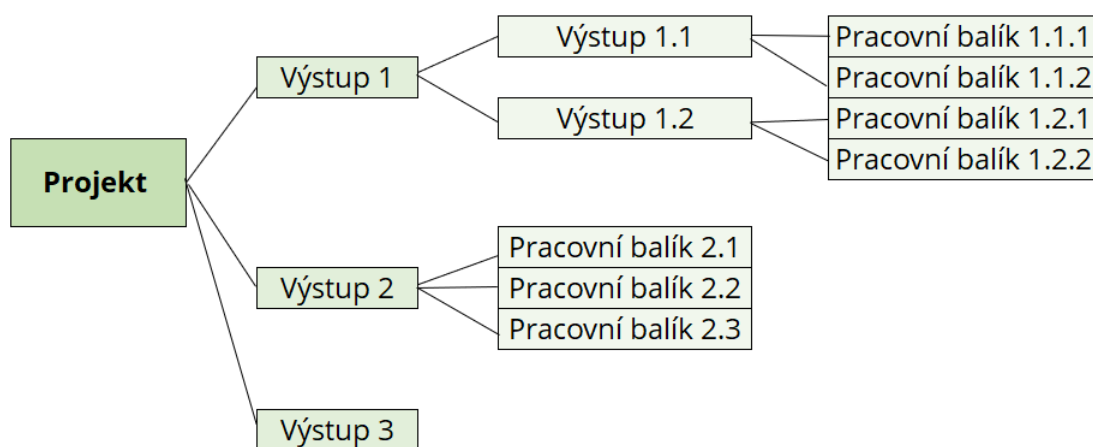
Projekt

Výstup 1

Výstup 1.1

Pracovní balík 1.1.1

Pracovní balík 1.1.2

Výstup 1.2

Pracovní balík 1.2.1

Pracovní balík 1.2.2

Výstup 2

Pracovní balík 2.1

Pracovní balík 2.2

Pracovní balík 2.3

Výstup 3